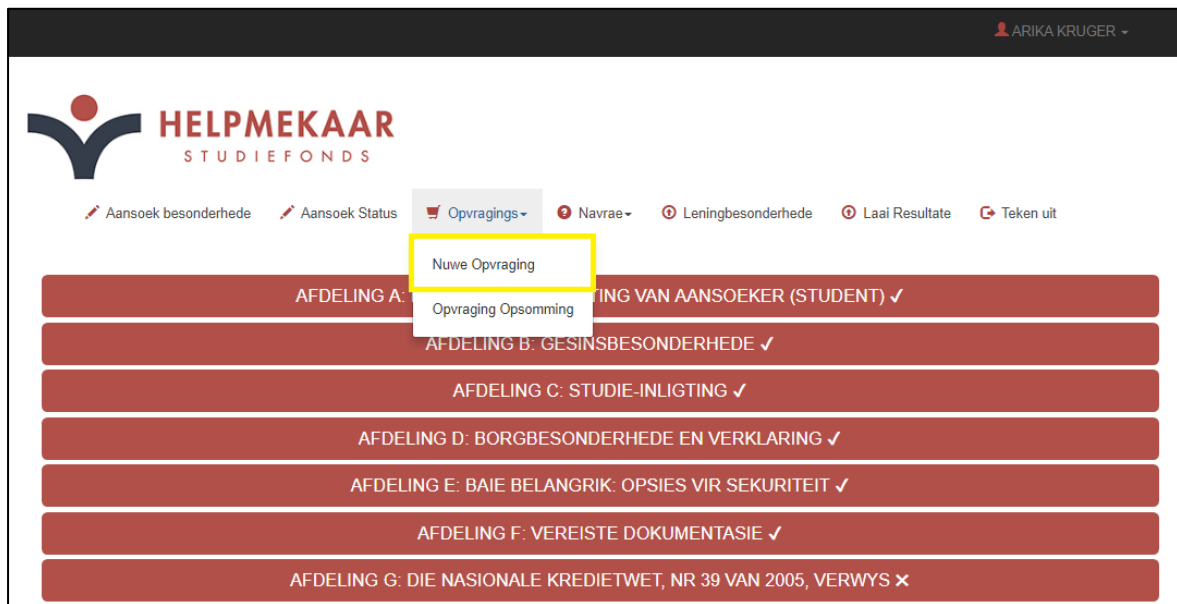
ARIKA KRUGER

HELPMEKAAR
STUDIEFONDS

Aansoek besonderhede Aansoek Status Opvragings Navrae Leningbesonderhede Laai Resultate Teken uit

Nuwe Opvraging

Opvraging Opsomming

AFDELING A: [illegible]TING VAN AANSOEKER (STUDENT) ✓

AFDELING B: GESINSBESONDERHEDE ✓

AFDELING C: STUDIE-INLIGTING ✓

AFDELING D: BORGBESONDERHEDE EN VERKLARING ✓

AFDELING E: BAIE BELANGRIK: OPSIES VIR SEKURITEIT ✓

AFDELING F: VEREISTE DOKUMENTASIE ✓

AFDELING G: DIE NASIONALE KREDIETWET, NR 39 VAN 2005, VERWYS ✕